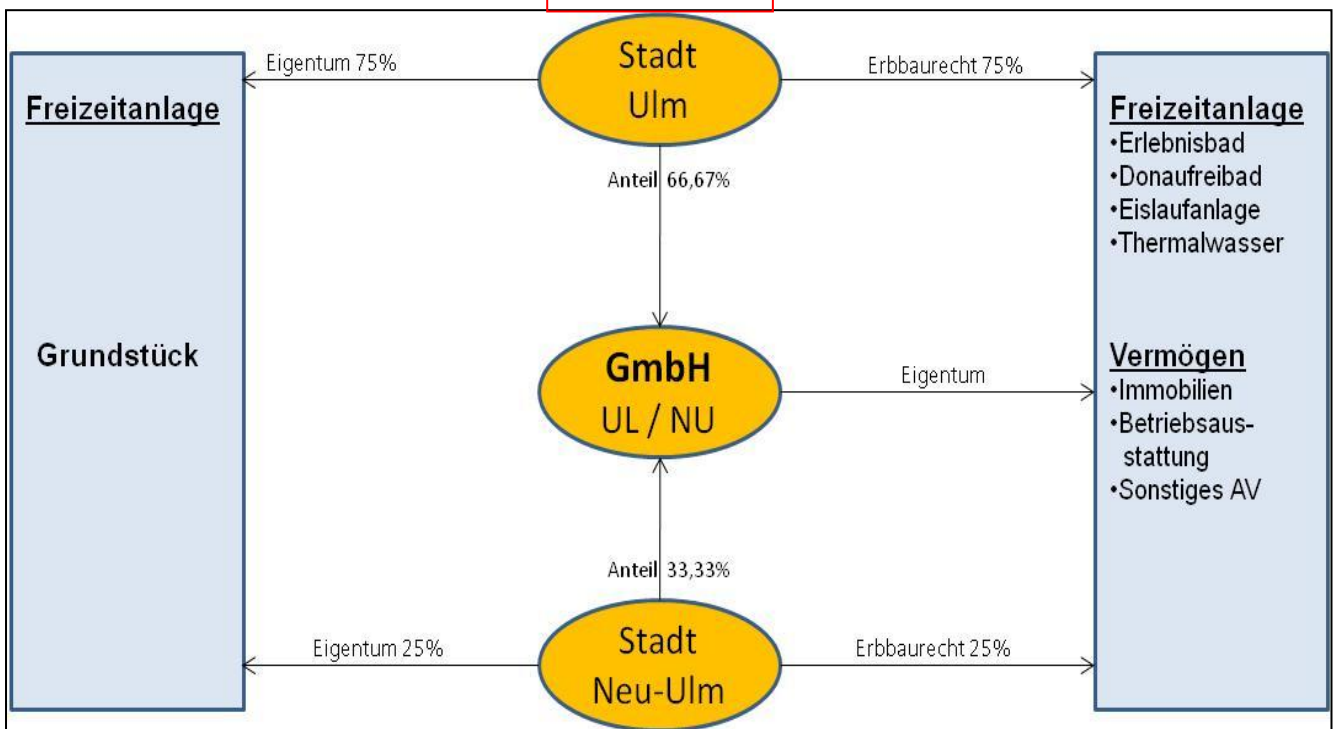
Freizeitanlage

Grundstück

Eigentum 75%

Stadt Ulm

Erbbaurecht 75%

Anteil 66,67%

GmbH UL / NU

Eigentum

Anteil 33,33%

Eigentum 25%

Stadt Neu-Ulm

Erbbaurecht 25%

Freizeitanlage
•Erlebnisbad
•Donaufreibad
•Eislaufanlage
•Thermalwasser

Vermögen
•Immobilien
•Betriebsausstattung
•Sonstiges AV